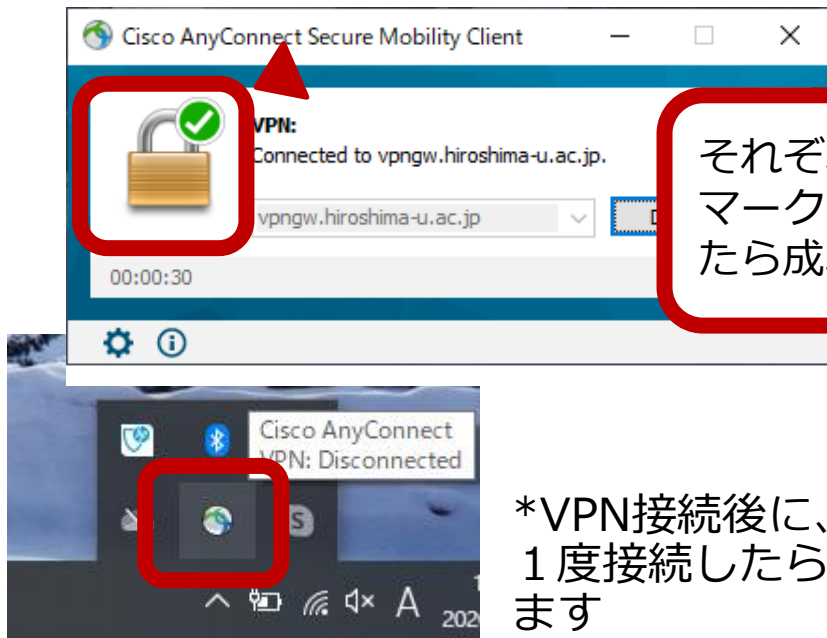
Cisco AnyConnect Secure Mobility Client

VPN:
Connected to vpngw.hiroshima-u.ac.jp.

vpngw.hiroshima-u.ac.jp

00:00:30

それぞ
マーク
たら成

Cisco AnyConnect
VPN: Disconnected

A

202

*VPN接続後に、
１度接続したら
ます